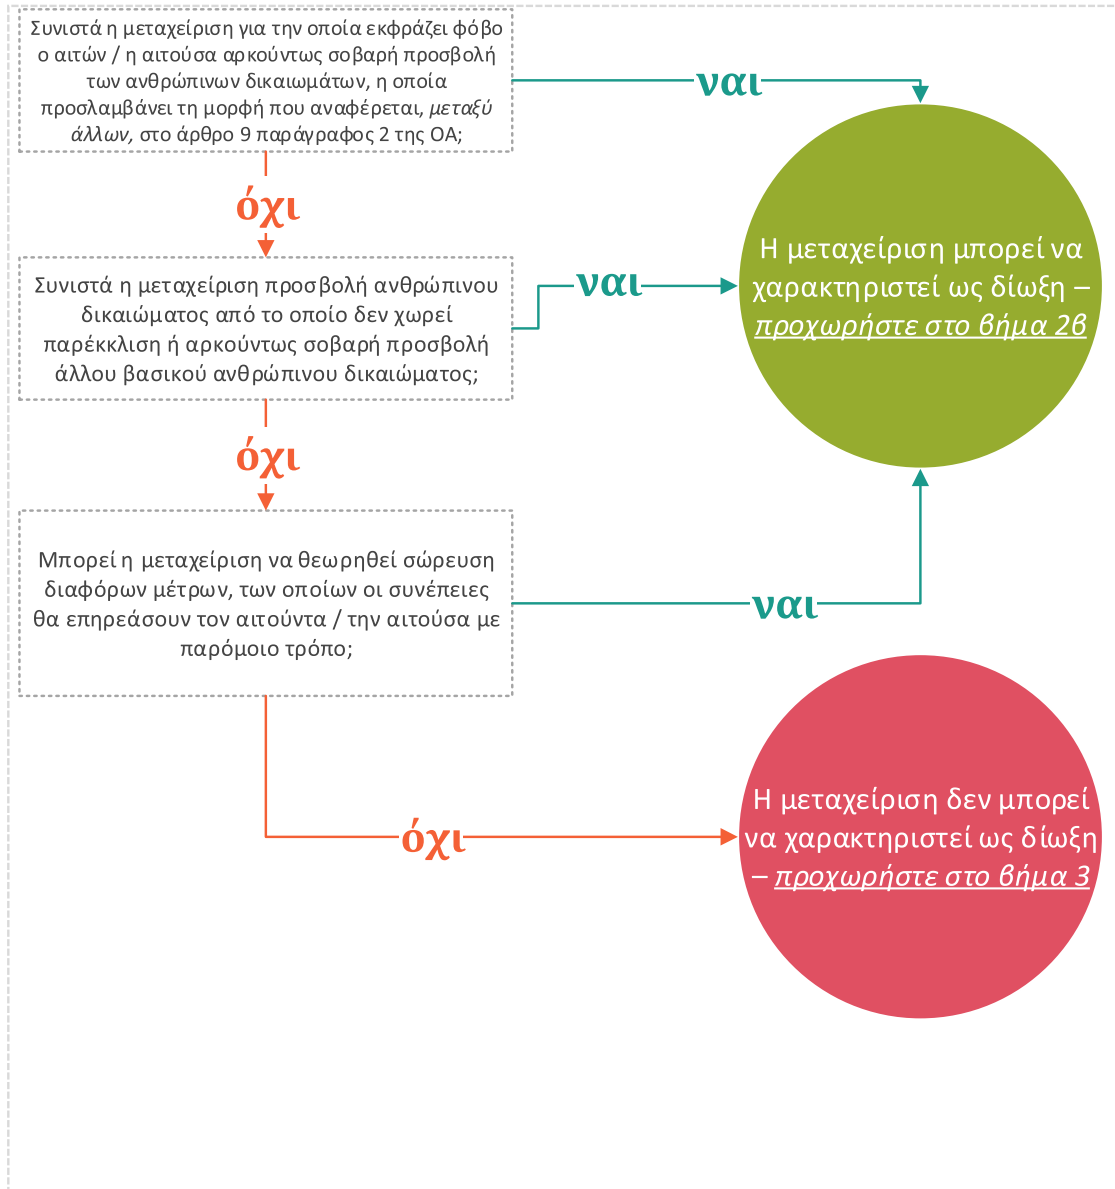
Συνιστά η μεταχείριση για την οποία εκφράζει φόβο ο αιτών / η αιτούσα αρκούντως σοβαρή προσβολή των ανθρώπινων δικαιωμάτων, η οποία προσλαμβάνει τη μορφή που αναφέρεται, μεταξύ άλλων, στο άρθρο 9 παράγραφος 2 της ΟΑ;

ναι

όχι

Συνιστά η μεταχείριση προσβολή ανθρώπινου δικαιώματος από το οποίο δεν χωρεί παρέκκλιση ή αρκούντως σοβαρή προσβολή άλλου βασικού ανθρώπινου δικαιώματος;

ναι

Η μεταχείριση μπορεί να χαρακτηριστεί ως δίωξη – προχωρήστε στο βήμα 2β

όχι

Μπορεί η μεταχείριση να θεωρηθεί σώρευση διαφόρων μέτρων, των οποίων οι συνέπειες θα επηρεάσουν τον αιτούντα / την αιτούσα με παρόμοιο τρόπο;

ναι

όχι

Η μεταχείριση δεν μπορεί να χαρακτηριστεί ως δίωξη – προχωρήστε στο βήμα 3